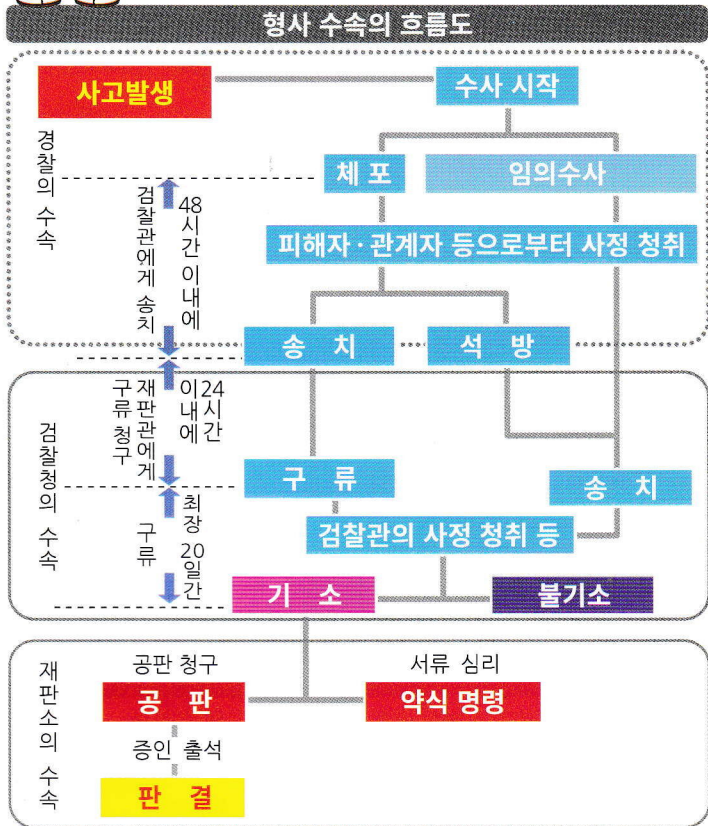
형사 수속의 흐름도

사고발생

수사 시작

경찰의 수속

체 포

임의수사

검찰관에게 송치

48시간 이내에

피해자 · 관계자 등으로부터 사정 청취

송 치

석 방

검찰청의 수속

재판관에게 구류 청구

24시간 이내에

구 류

송 치

구류

최장 20일간

검찰관의 사정 청취 등

기 소

불기소

재판소의 수속

공판 청구

서류 심리

공 판

약식 명령

증인 출석

판 결